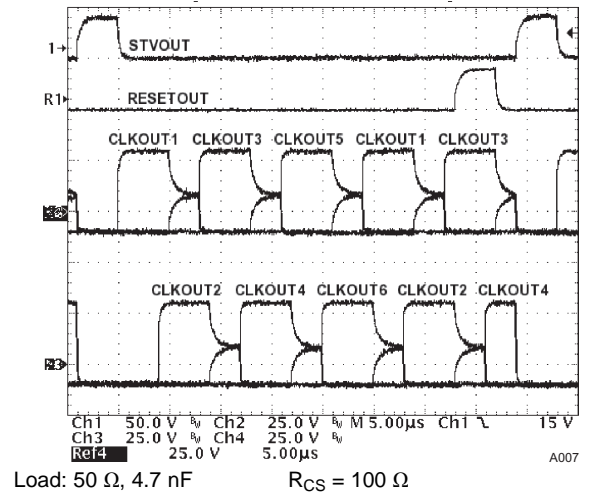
1
STVOUT
R1
RESETOUT
CLKOUT1 CLKOUT3 CLKOUT5 CLKOUT1 CLKOUT3
CLKOUT2 CLKOUT4 CLKOUT6 CLKOUT2 CLKOUT4
Ch1 50.0 V Ch2 25.0 V M 5.00µs Ch1 15 V
Ch3 25.0 V Ch4 25.0 V
Ref4 25.0 V 5.00µs
A007
Load: 50 Ω, 4.7 nF $R_{CS}$ = 100 Ω